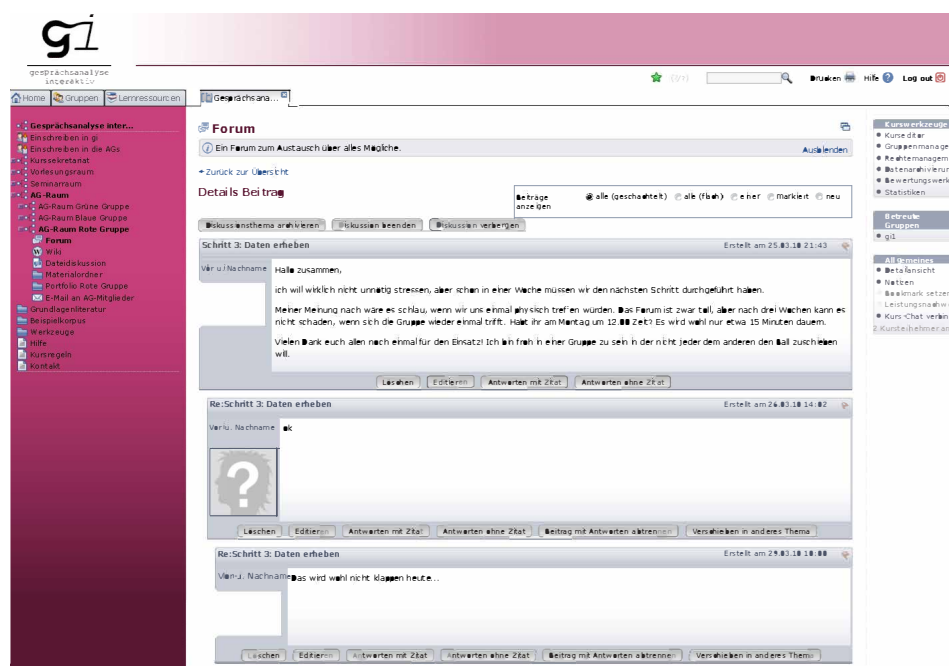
gi
gesprächsanalyse interaktiv

(0/0) Drucken Hilfe Log out

Home Gruppen Lernressourcen Gesprächsana...

Gesprächsanalyse inter...
Einschreiben in gi
Einschreiben in die AGs
Kurssekretariat
Vorlesungsraum
Seminarraum
AG-Raum
AG-Raum Grüne Gruppe
AG-Raum Blaue Gruppe
AG-Raum Rote Gruppe
Forum
Wiki
Dateidiskussion
Materialordner
Portfolio Rote Gruppe
E-Mail an AG-Mitglieder
Grundlagenliteratur
Beispielkorpus
Werkzeuge
Hilfe
Kursregeln
Kontakt

Forum
Ein Forum zum Austausch über alles Mögliche.
Ausblenden
Zurück zur Übersicht
Details Beitrag
Beiträge anzeigen
alle (geschachtelt) alle (flach) einer markiert neu
Diskussionsthema archivieren Diskussion beenden Diskussion verbergen

Schritt 3: Daten erheben
Erstellt am 25.03.10 21:43
Vor- u. Nachname
Hallo zusammen,

ich will wirklich nicht unnötig stressen, aber schon in einer Woche müssen wir den nächsten Schritt durchgeführt haben.

Meiner Meinung nach wäre es schlau, wenn wir uns einmal physisch treffen würden. Das Forum ist zwar toll, aber nach drei Wochen kann es nicht schaden, wenn sich die Gruppe wieder einmal trifft. Habt ihr am Montag um 12.00 Zeit? Es wird wohl nur etwa 15 Minuten dauern.

Vielen Dank euch allen noch einmal für den Einsatz! Ich bin froh in einer Gruppe zu sein in der nicht jeder dem anderen den Ball zuschieben will.
Löschen Editieren Antworten mit Zitat Antworten ohne Zitat

Re:Schritt 3: Daten erheben
Erstellt am 26.03.10 14:02
Vor- u. Nachname
ok
Löschen Editieren Antworten mit Zitat Antworten ohne Zitat Beitrag mit Antworten abtrennen Verschieben in anderes Thema

Re:Schritt 3: Daten erheben
Erstellt am 29.03.10 10:00
Vor- u. Nachname
Das wird wohl nicht klappen heute...
Löschen Editieren Antworten mit Zitat Antworten ohne Zitat Beitrag mit Antworten abtrennen Verschieben in anderes Thema

Kurswerkzeuge
Kurseditor
Gruppenmanage
Rechtemanagem
Datenarchivierung
Bewertungswerk
Statistiken
Betreute Gruppen
gi
Allgemeines
Detailansicht
Notizen
Bookmark setzen
Leistungsnachw
Kurs-Chat verlass
2 Kursteilnehmer an